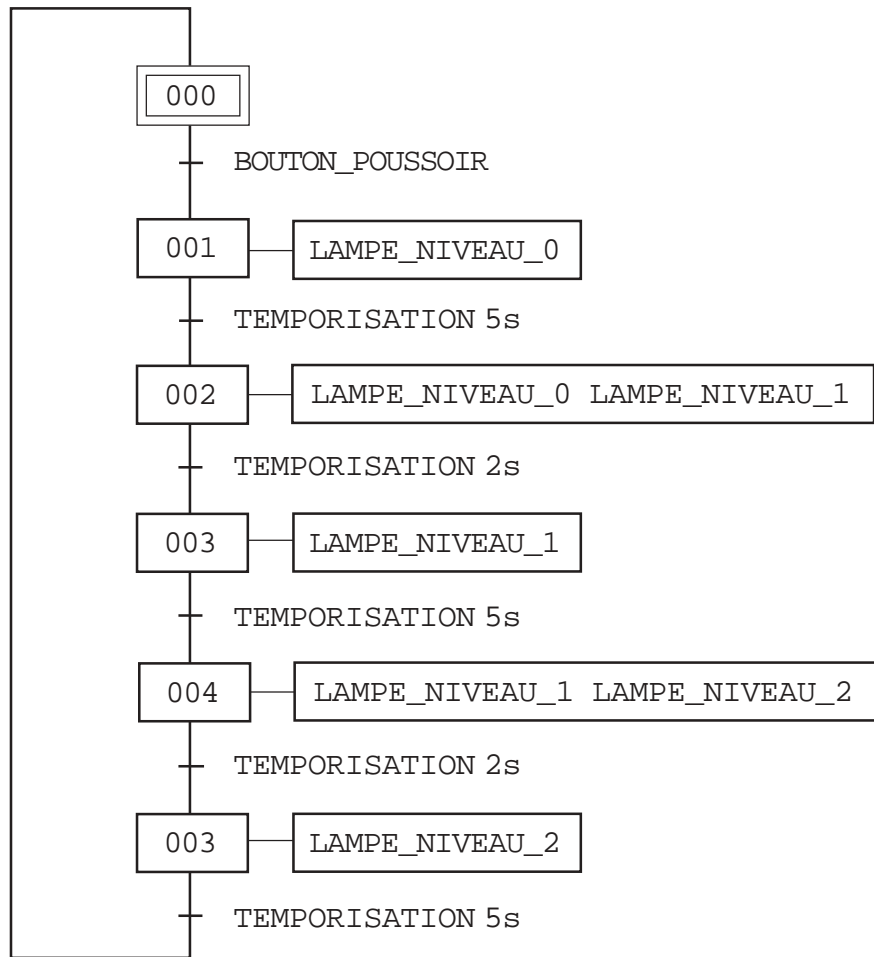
000

BOUTON_POUSSOIR

001 LAMPE_NIVEAU_0

TEMPORISATION 5s

002 LAMPE_NIVEAU_0 LAMPE_NIVEAU_1

TEMPORISATION 2s

003 LAMPE_NIVEAU_1

TEMPORISATION 5s

004 LAMPE_NIVEAU_1 LAMPE_NIVEAU_2

TEMPORISATION 2s

003 LAMPE_NIVEAU_2

TEMPORISATION 5s